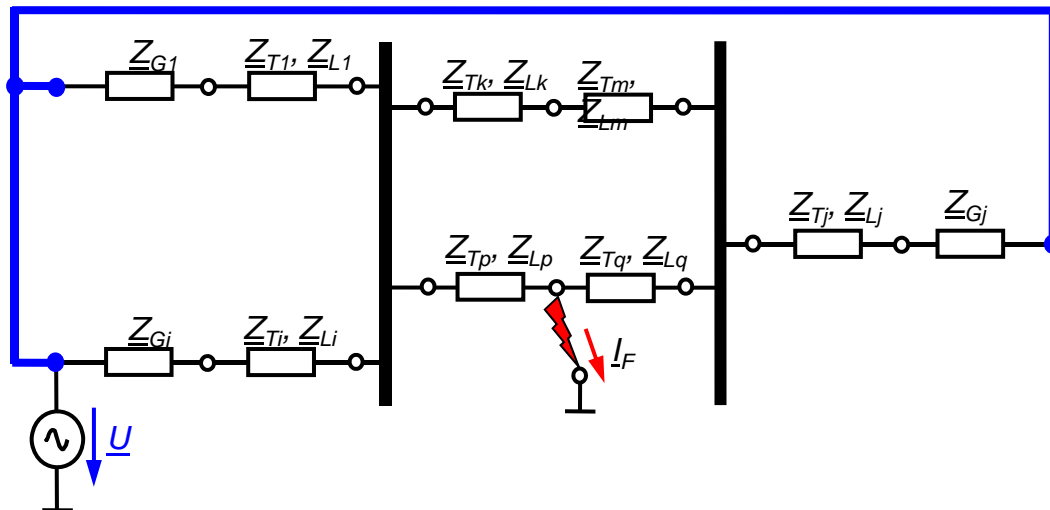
$\underline{Z}_{G1}$

$\underline{Z}_{T1}$, $\underline{Z}_{L1}$

$\underline{Z}_{Tk}$, $\underline{Z}_{Lk}$

$\underline{Z}_{Tm}$, $\underline{Z}_{Lm}$

$\underline{Z}_{Tj}$, $\underline{Z}_{Lj}$

$\underline{Z}_{Gj}$

$\underline{Z}_{Tp}$, $\underline{Z}_{Lp}$

$\underline{Z}_{Tq}$, $\underline{Z}_{Lq}$

$\underline{Z}_{Gi}$

$\underline{Z}_{Ti}$, $\underline{Z}_{Li}$

$\underline{I}_F$

$\underline{U}$